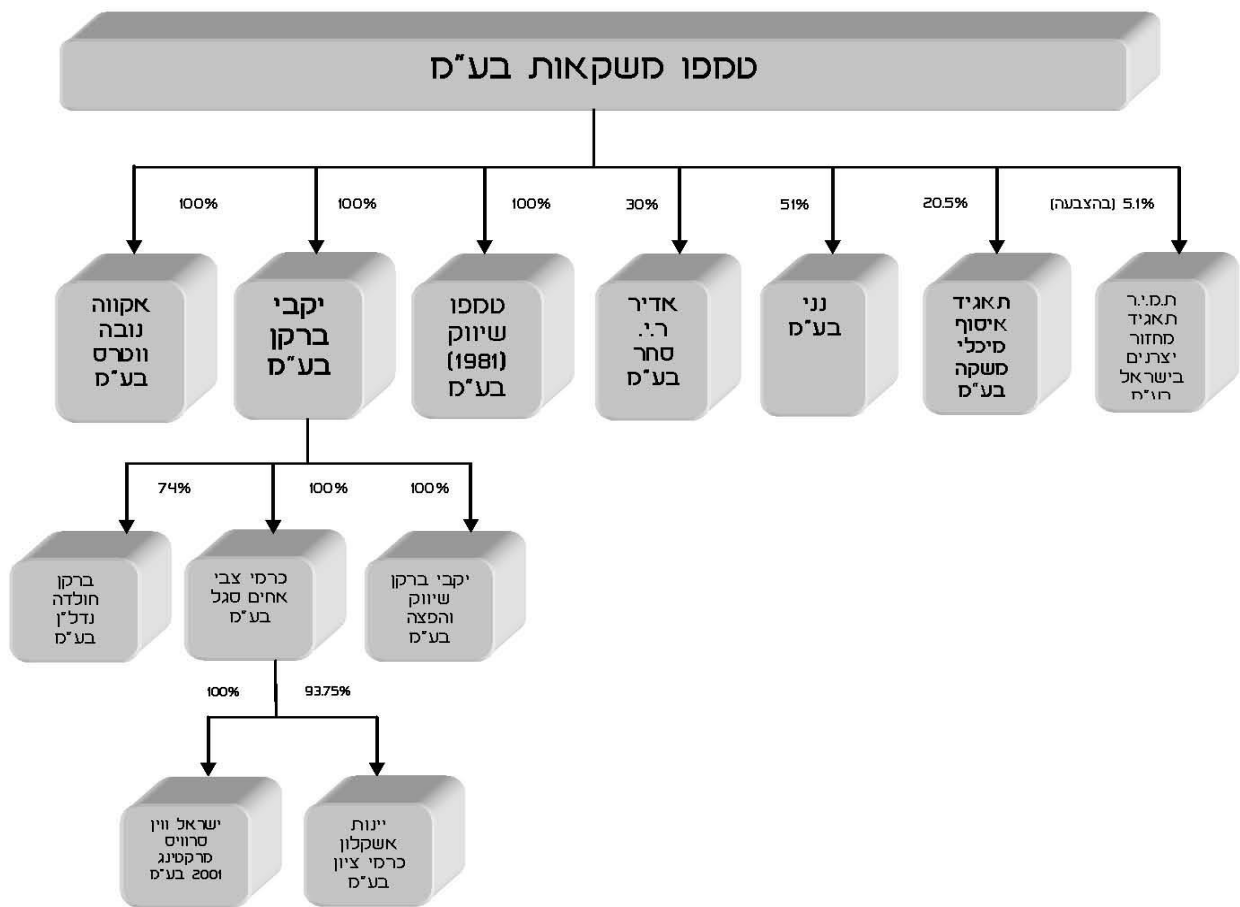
טמפו משקאות בע"מ

100%
אקווה נובה ווטרס בע"מ

100%
יקבי ברקן בע"מ

100%
טמפו שיווק (1981) בע"מ

30%
אדיר ר.י. סחר בע"מ

51%
נני בע"מ

20.5%
תאגיד איסוף מיכלי משקה בע"מ

5.1% (בהצבעה)
ת.מ.י.ר תאגיד מחזור יצרנים בישראל חו"מ

74%
ברקן חולדה נדל"ן בע"מ

100%
כרמי צבי אחים סגל בע"מ

100%
יקבי ברקן שיווק והפצה בע"מ

100%
ישראל ווין סרוויס מרקטינג 2001 בע"מ

93.75%
יינות אשקלון כרמי ציון בע"מ